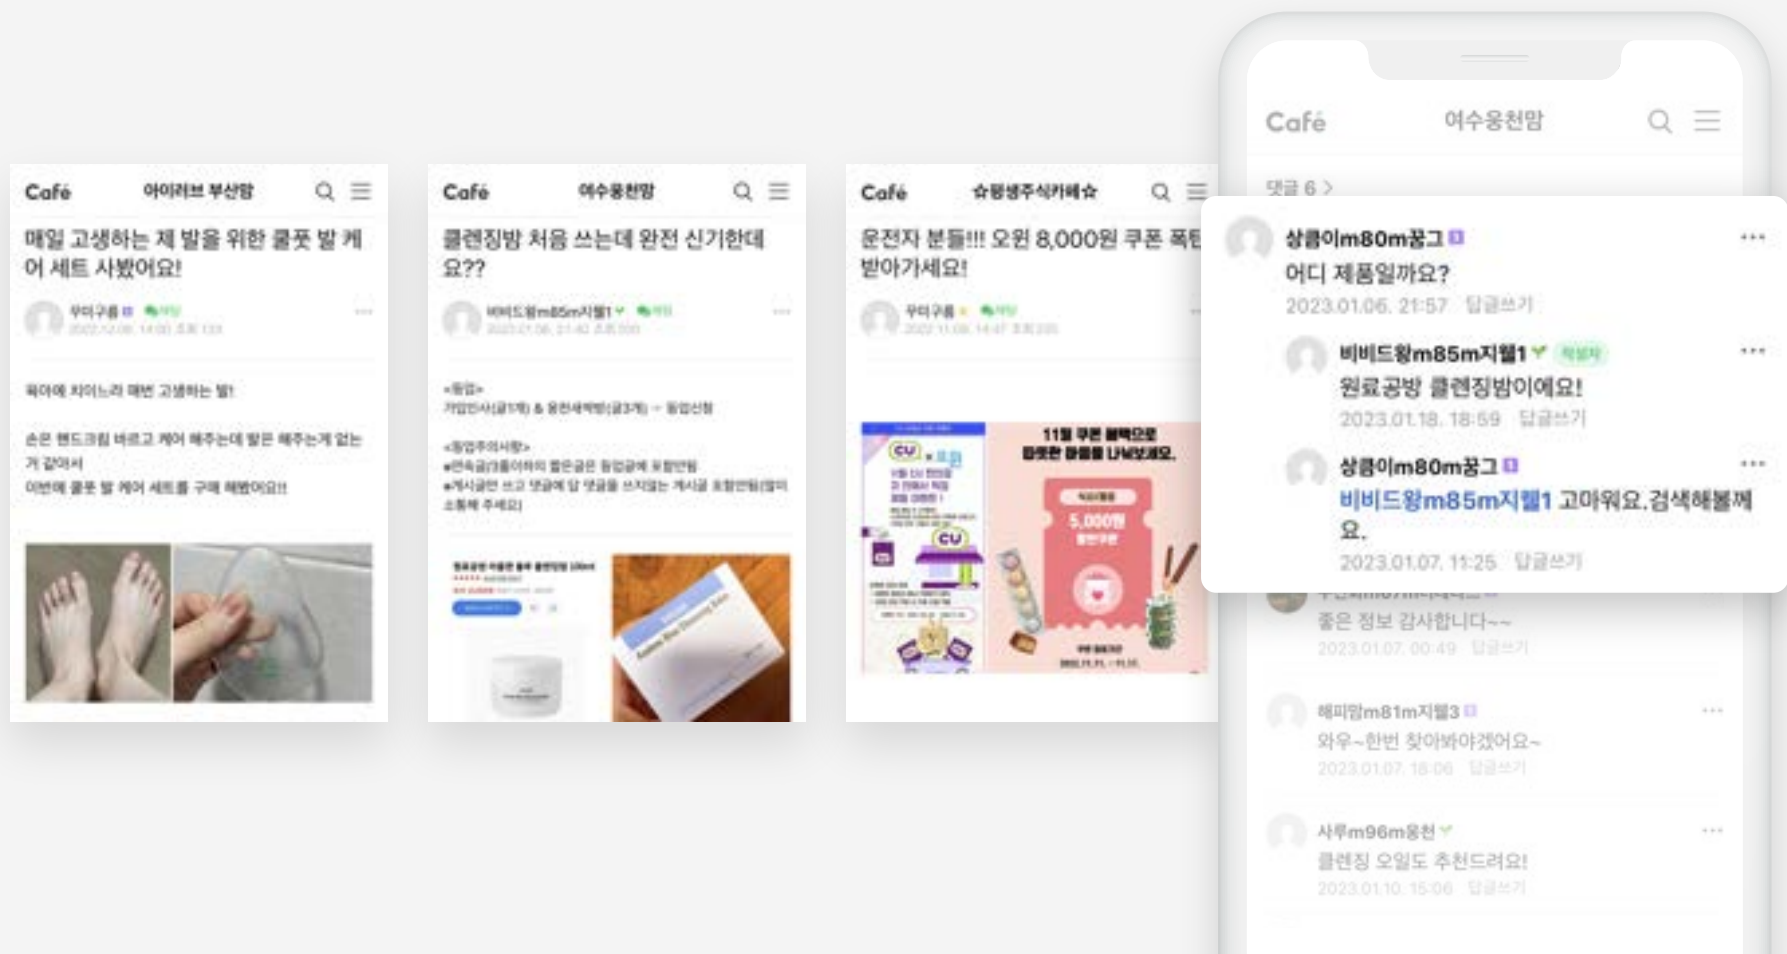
Café 아이러브 부산맘

매일 고생하는 제 발을 위한 쿨풋 발 케어 세트 사봤어요!

우미구름 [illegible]

육아에 치이느라 매번 고생하는 발!

손은 핸드크림 바르고 케어 해주는데 발은 해주는게 없는 거 같아서
이번에 쿨풋 발 케어 세트를 구매 해봤어요!!

Café 여수웅천맘

클렌징밤 처음 쓰는데 완전 신기한데요??

비비드왕m85m지웰1 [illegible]

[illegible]

Café ☆평생주식카페☆

운전자 분들!!! 오원 8,000원 쿠폰 폭탄 받아가세요!

우미구름 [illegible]

11월 쿠폰 혜택으로 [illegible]

5,000원

Café 여수웅천맘

댓글 6 >

상큼이m80m꿈그
어디 제품일까요?
2023.01.06. 21:57 답글쓰기

비비드왕m85m지웰1 작성자
원료공방 클렌징밤이에요!
2023.01.18. 18:59 답글쓰기

상큼이m80m꿈그
비비드왕m85m지웰1 고마워요.검색해볼께요.
2023.01.07. 11:25 답글쓰기

좋은 정보 감사합니다~~
2023.01.07. 00:49 답글쓰기

해피맘m81m지웰3
와우~한번 찾아봐야겠어요~
2023.01.07. 18:06 답글쓰기

사루m96m웅천
클렌징 오일도 추천드려요!
2023.01.10. 15:06 답글쓰기